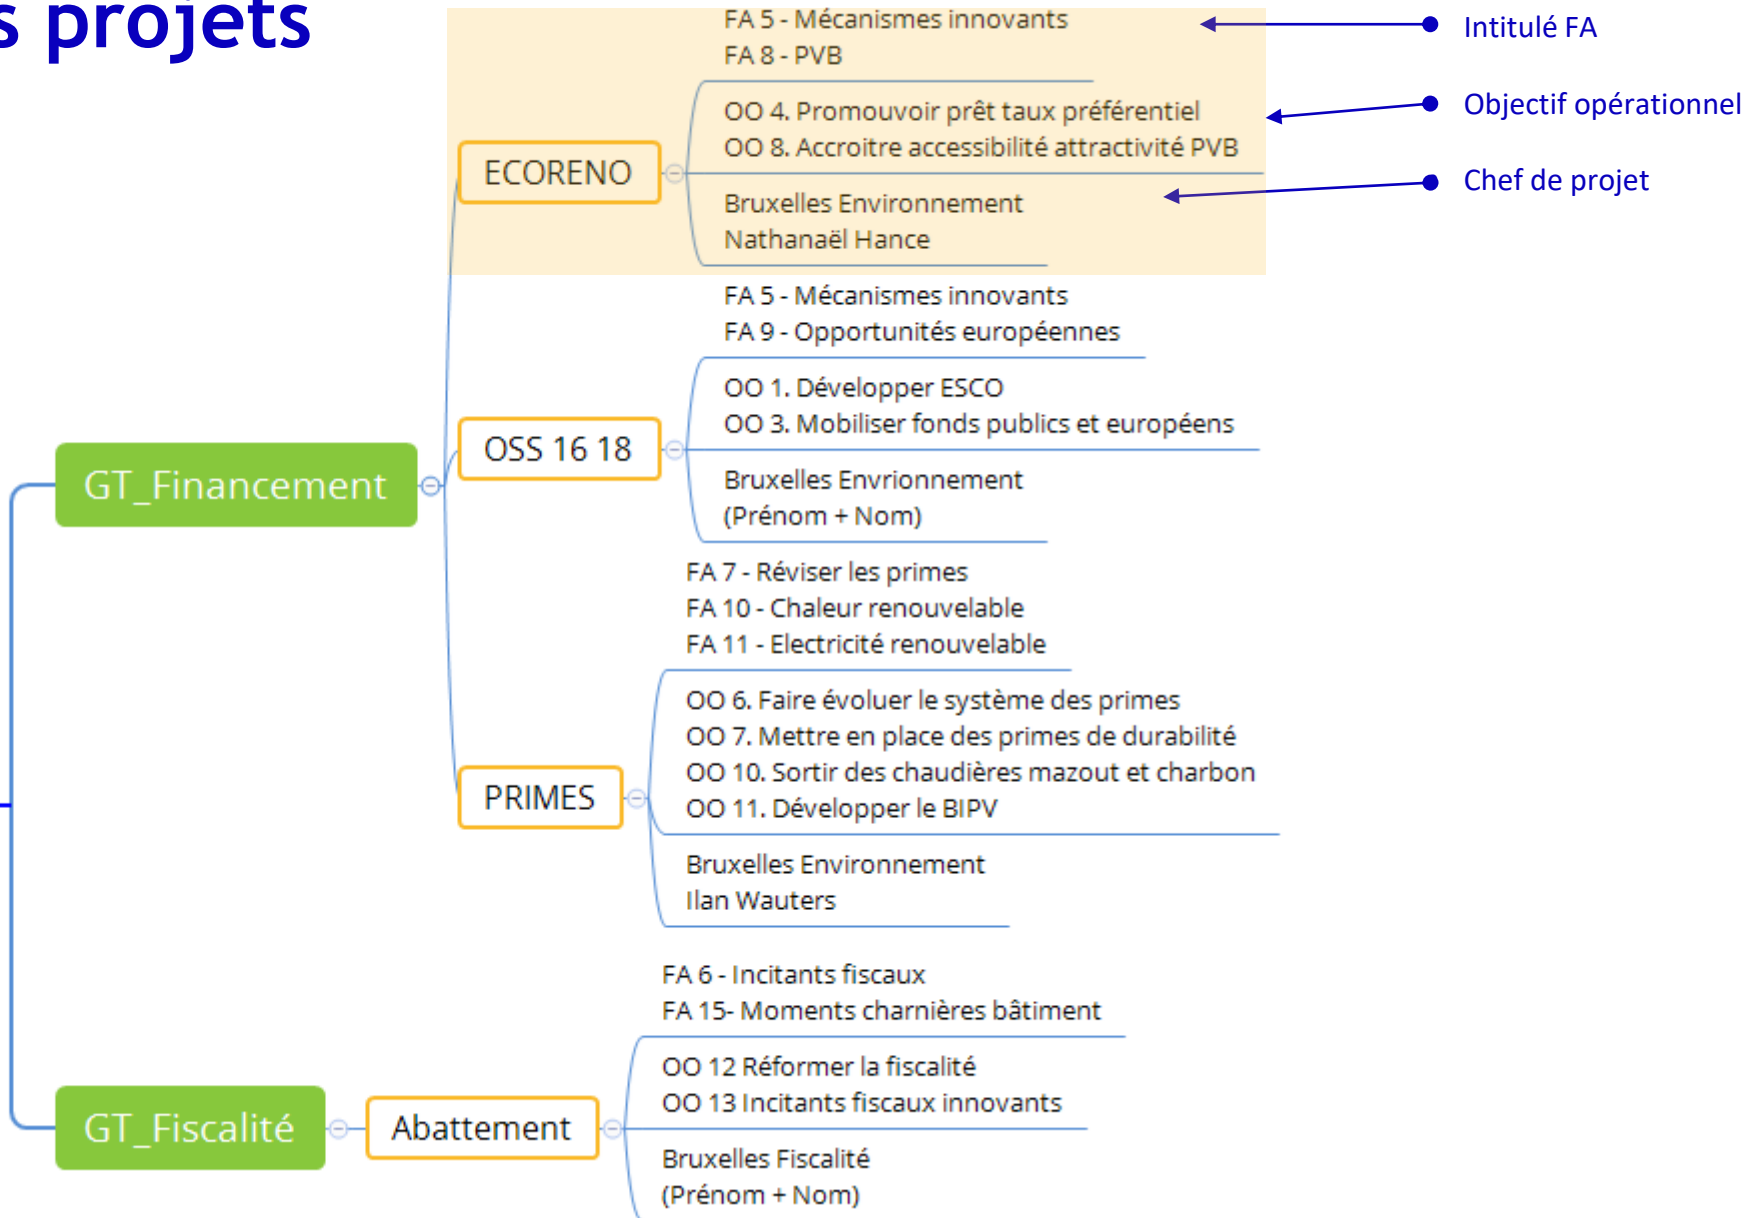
s projets

FA 5 - Mécanismes innovants
FA 8 - PVB

Intitulé FA

OO 4. Promouvoir prêt taux préférentiel
OO 8. Accroitre accessibilité attractivité PVB

Objectif opérationnel

ECORENO

Bruxelles Environnement
Nathanaël Hance

Chef de projet

FA 5 - Mécanismes innovants
FA 9 - Opportunités européennes

OO 1. Développer ESCO
OO 3. Mobiliser fonds publics et européens

GT_Financement

OSS 16 18

Bruxelles Envrionnement
(Prénom + Nom)

FA 7 - Réviser les primes
FA 10 - Chaleur renouvelable
FA 11 - Electricité renouvelable

OO 6. Faire évoluer le système des primes
OO 7. Mettre en place des primes de durabilité
OO 10. Sortir des chaudières mazout et charbon
OO 11. Développer le BIPV

PRIMES

Bruxelles Environnement
Ilan Wauters

FA 6 - Incitants fiscaux
FA 15- Moments charnières bâtiment

OO 12 Réformer la fiscalité
OO 13 Incitants fiscaux innovants

GT_Fiscalité

Abattement

Bruxelles Fiscalité
(Prénom + Nom)